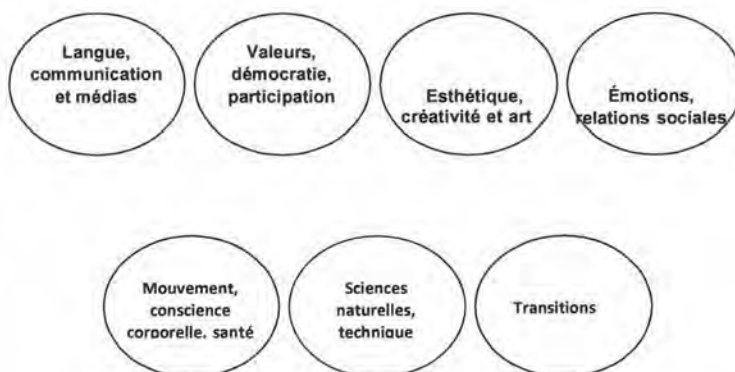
Langue, communication et médias

Valeurs, démocratie, participation

Esthétique, créativité et art

Émotions, relations sociales

Mouvement, conscience corporelle, santé

Sciences naturelles, technique

Transitions